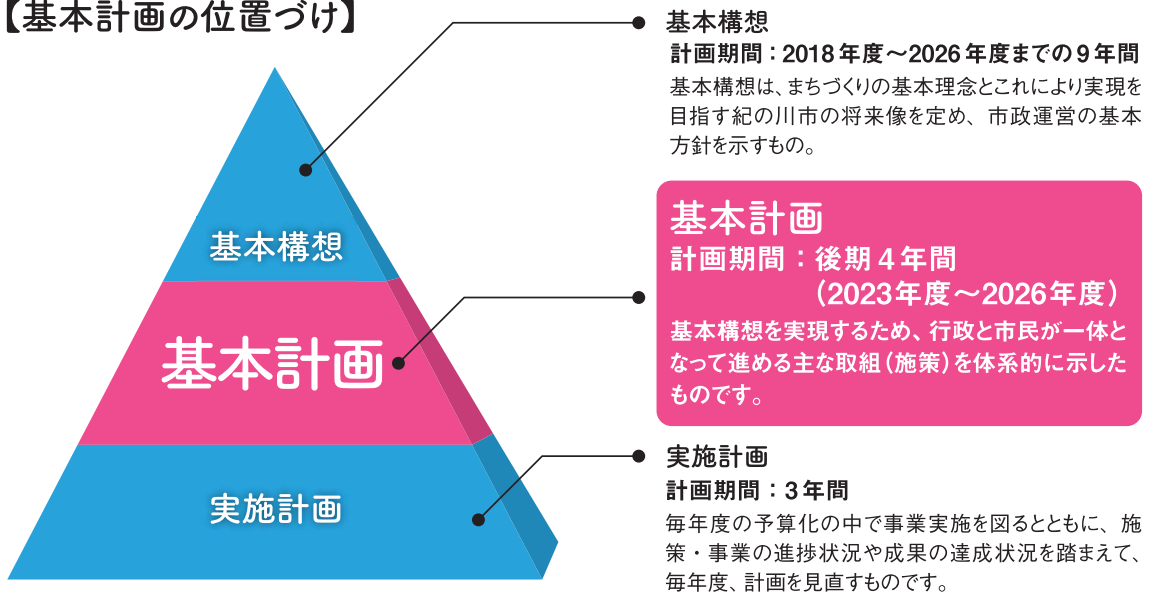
【基本計画の位置づけ】

基本構想

基本計画

実施計画

基本構想
計画期間：2018年度～2026年度までの９年間
基本構想は、まちづくりの基本理念とこれにより実現を目指す紀の川市の将来像を定め、市政運営の基本方針を示すもの。

基本計画
計画期間：後期４年間
（2023年度～2026年度）
基本構想を実現するため、行政と市民が一体となって進める主な取組（施策）を体系的に示したものです。

実施計画
計画期間：３年間
毎年度の予算化の中で事業実施を図るとともに、施策・事業の進捗状況や成果の達成状況を踏まえて、毎年度、計画を見直すものです。